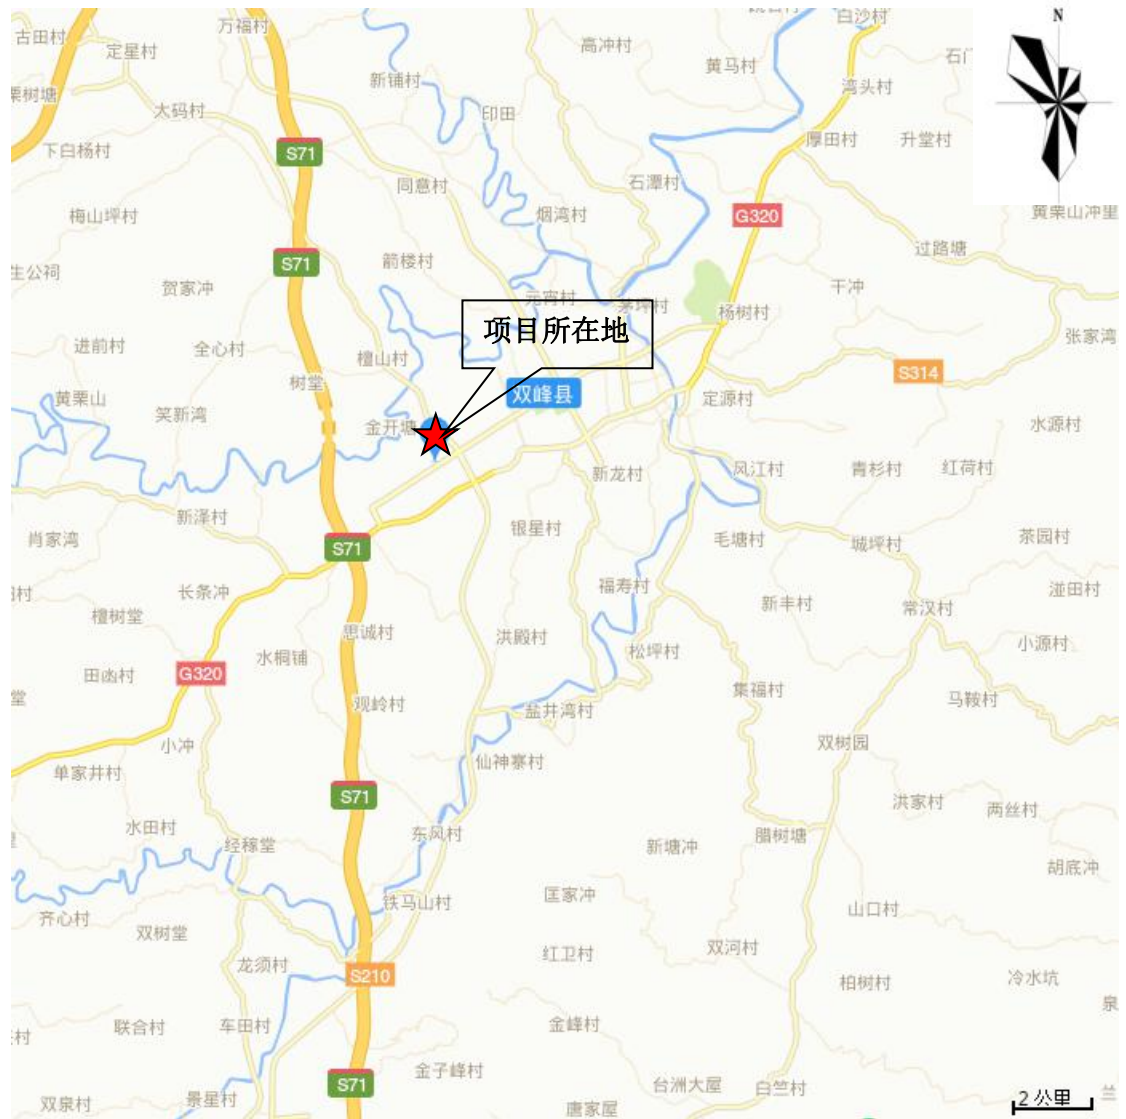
古田村
定星村
万福村
白沙村
高冲村
黄马村
石门
N
栗树塘
大码村
新铺村
湾头村
下白杨村
S71
印田
厚田村
升堂村
同意村
石潭村
梅山坪村
G320
烟湾村
黄栗山冲里
生公祠
S71
箭楼村
过路塘
贺家冲
元宵村
杨树村
干冲
项目所在地
进前村
全心村
檀山村
张家湾
树堂
双峰县
S314
黄栗山
笑新湾
定源村
金开
水源村
凤江村
青杉村
红荷村
新龙村
新泽村
肖家湾
银星村
毛塘村
城坪村
茶园村
S71
村
长条冲
福寿村
涟田村
新丰村
常汉村
檀树堂
思诚村
洪殿村
松坪村
小源村
水桐铺
田凼村
G320
堂
观岭村
集福村
马鞍村
盐井湾村
小冲
双树园
单家井村
仙神寨村
S71
洪家村
两丝村
水田村
经稼堂
东风村
腊树塘
新塘冲
胡底冲
铁马山村
齐心村
匡家冲
山口村
双树堂
红卫村
双河村
龙须村
S210
柏树村
冷水坑
泉
联合村
车田村
村
金峰村
金子峰村
S71
双泉村
景星村
台洲大屋
白竺村
唐家屋
2 公里
兰